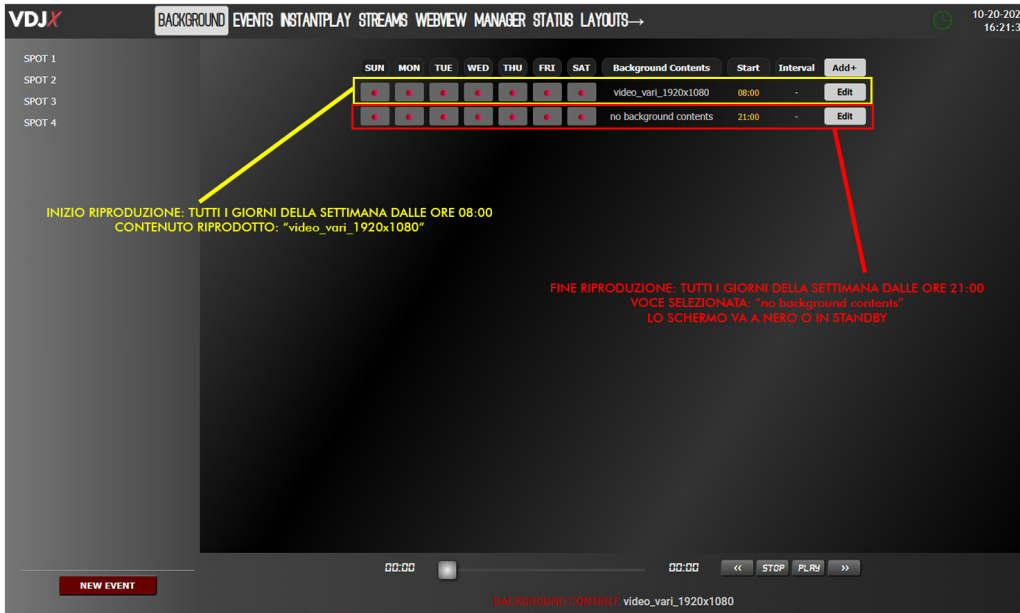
VDJX BACKGROUND EVENTS INSTANTPLAY STREAMS WEBVIEW MANAGER STATUS LAYOUTS⟶ 10-20-202 16:21:3

SPOT 1
SPOT 2
SPOT 3
SPOT 4

| SUN | MON | TUE | WED | THU | FRI | SAT | Background Contents | Start | Interval | Add+ |
|---|---|---|---|---|---|---|---|---|---|---|
| | | | | | | | video_vari_1920x1080 | 08:00 | - | Edit |
| | | | | | | | no background contents | 21:00 | - | Edit |

INIZIO RIPRODUZIONE: TUTTI I GIORNI DELLA SETTIMANA DALLE ORE 08:00
CONTENUTO RIPRODOTTO: "video_vari_1920x1080"

FINE RIPRODUZIONE: TUTTI I GIORNI DELLA SETTIMANA DALLE ORE 21:00
VOCE SELEZIONATA: "no background contents"
LO SCHERMO VA A NERO O IN STANDBY

NEW EVENT

00:00 00:00 ‹‹ STOP PLAY ››

BACKGROUND CONTENT: video_vari_1920x1080